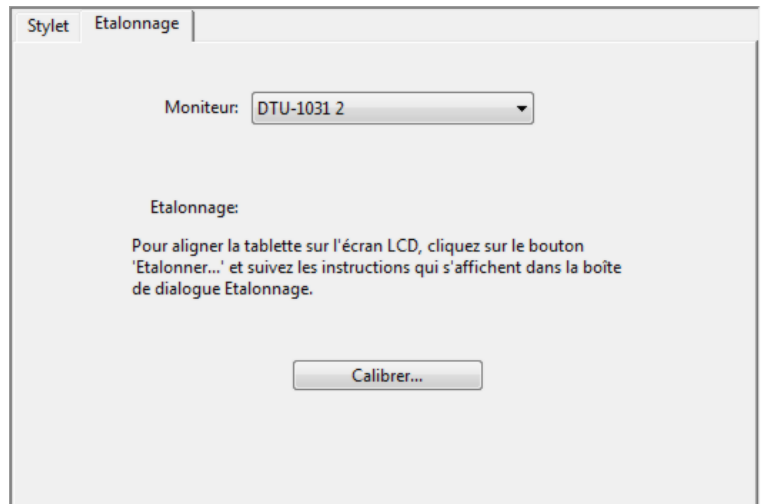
Stylet Etalonnage

Moniteur: DTU-1031 2

Etalonnage:

Pour aligner la tablette sur l'écran LCD, cliquez sur le bouton 'Etalonner...' et suivez les instructions qui s'affichent dans la boîte de dialogue Etalonnage.

Calibrer...